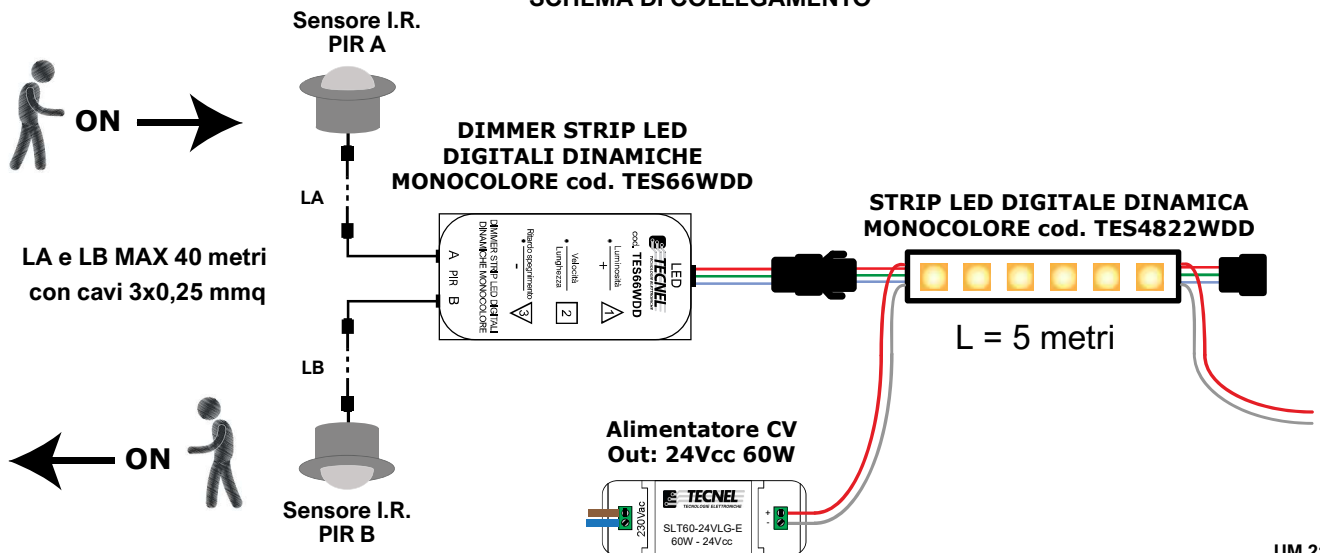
SCHEMA DI COLLEGAMENTO

Sensore I.R.
PIR A

ON

DIMMER STRIP LED
DIGITALI DINAMICHE
MONOCOLORE cod. TES66WDD

STRIP LED DIGITALE DINAMICA
MONOCOLORE cod. TES4822WDD

LA

LA e LB MAX 40 metri
con cavi 3x0,25 mmq

A PIR B

DIMMER STRIP LED DIGITALI DINAMICHE MONOCOLORE

Ritardo spegnimento
–
3

Velocità Lunghezza
2

Luminosità
+
1

cod. TES66WDD

TECNEL

LED

L = 5 metri

LB

Alimentatore CV
Out: 24Vcc 60W

ON

Sensore I.R.
PIR B

230Vac

TECNEL
TECNOLOGIE ELETTRONICHE

SLT60-24VLG-E
60W - 24Vcc

+
-

UM 2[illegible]